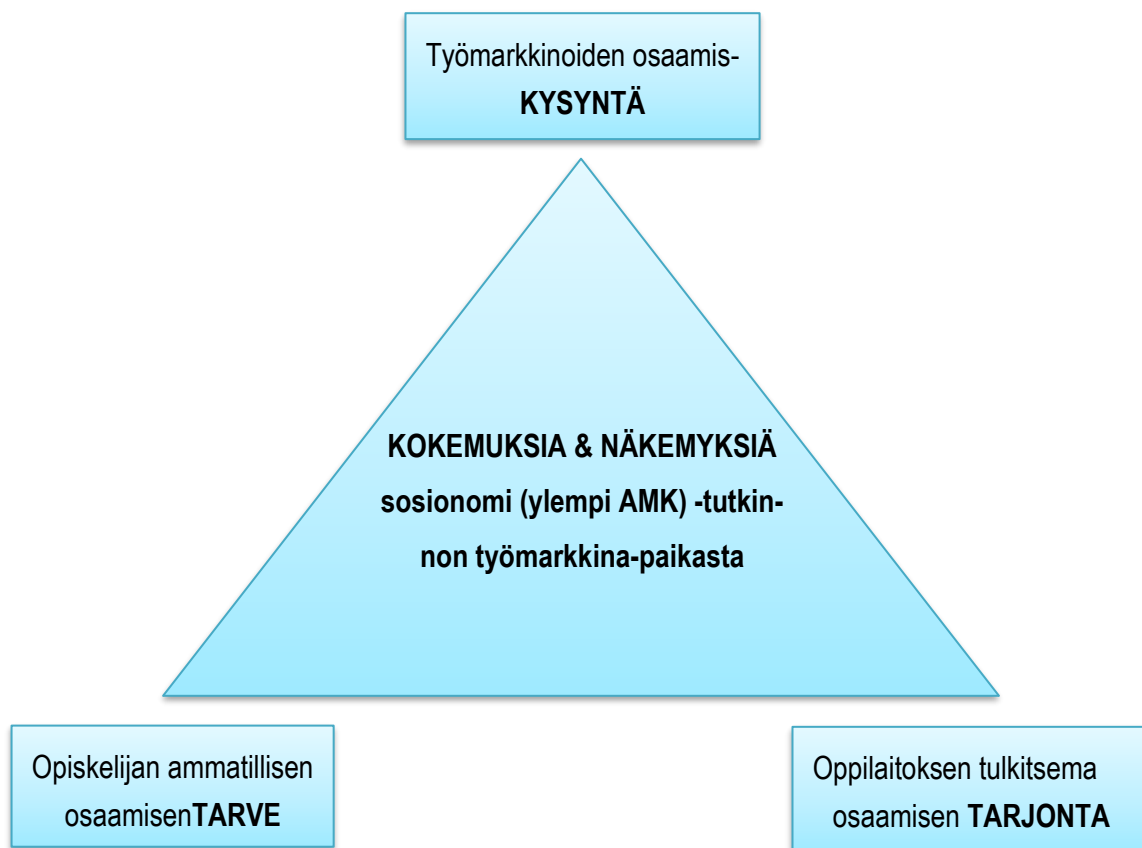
Työmarkkinoiden osaamis-**KYSYNTÄ**

**KOKEMUKSIA & NÄKEMYKSIÄ sosionomi (ylempi AMK) -tutkinnon työmarkkina-paikasta**

Opiskelijan ammatillisen osaamisen**TARVE**

Oppilaitoksen tulkitsema osaamisen **TARJONTA**